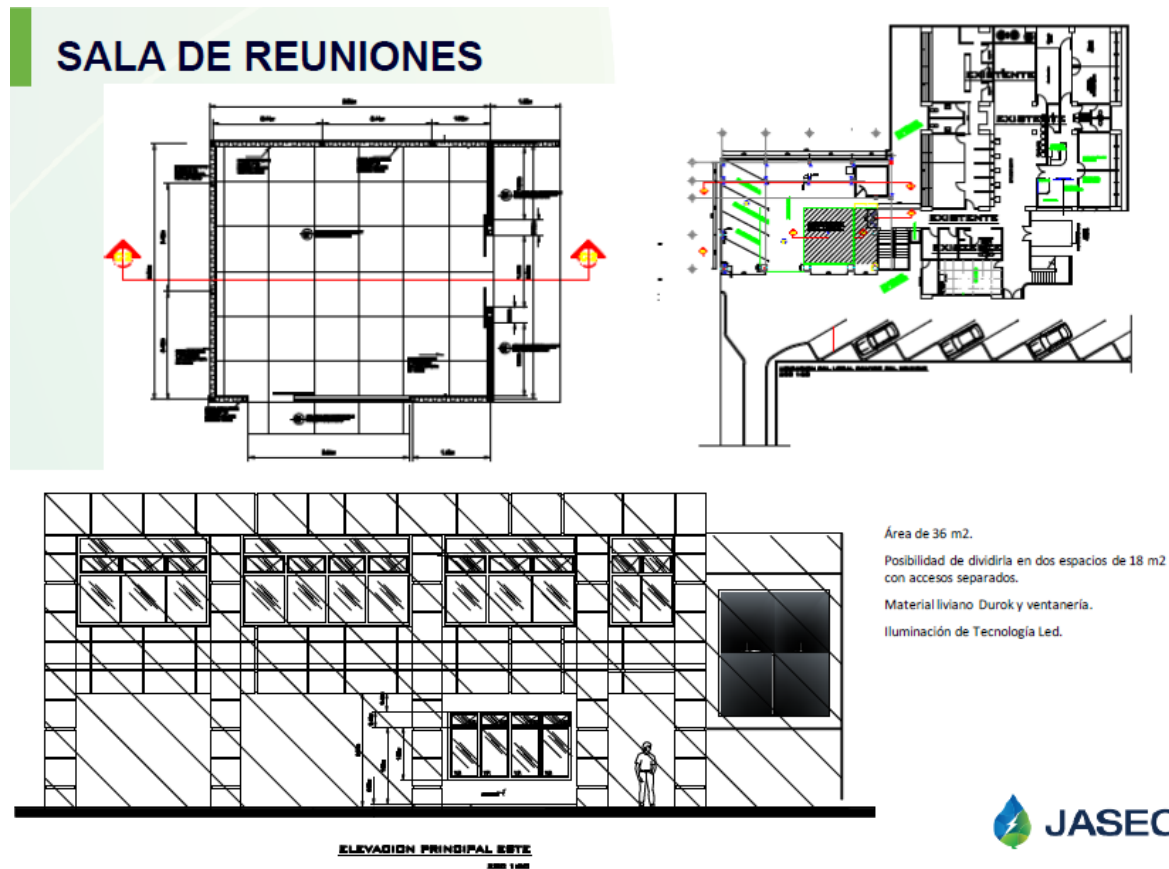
SALA DE REUNIONES

EXISTENTE

EXISTENTE

EXISTENTE

EXISTENTE

Área de 36 m2.

Posibilidad de dividirla en dos espacios de 18 m2 con accesos separados.

Material liviano Durok y ventanería.

Iluminación de Tecnología Led.

ELEVACION PRINCIPAL ESTE

JASEC